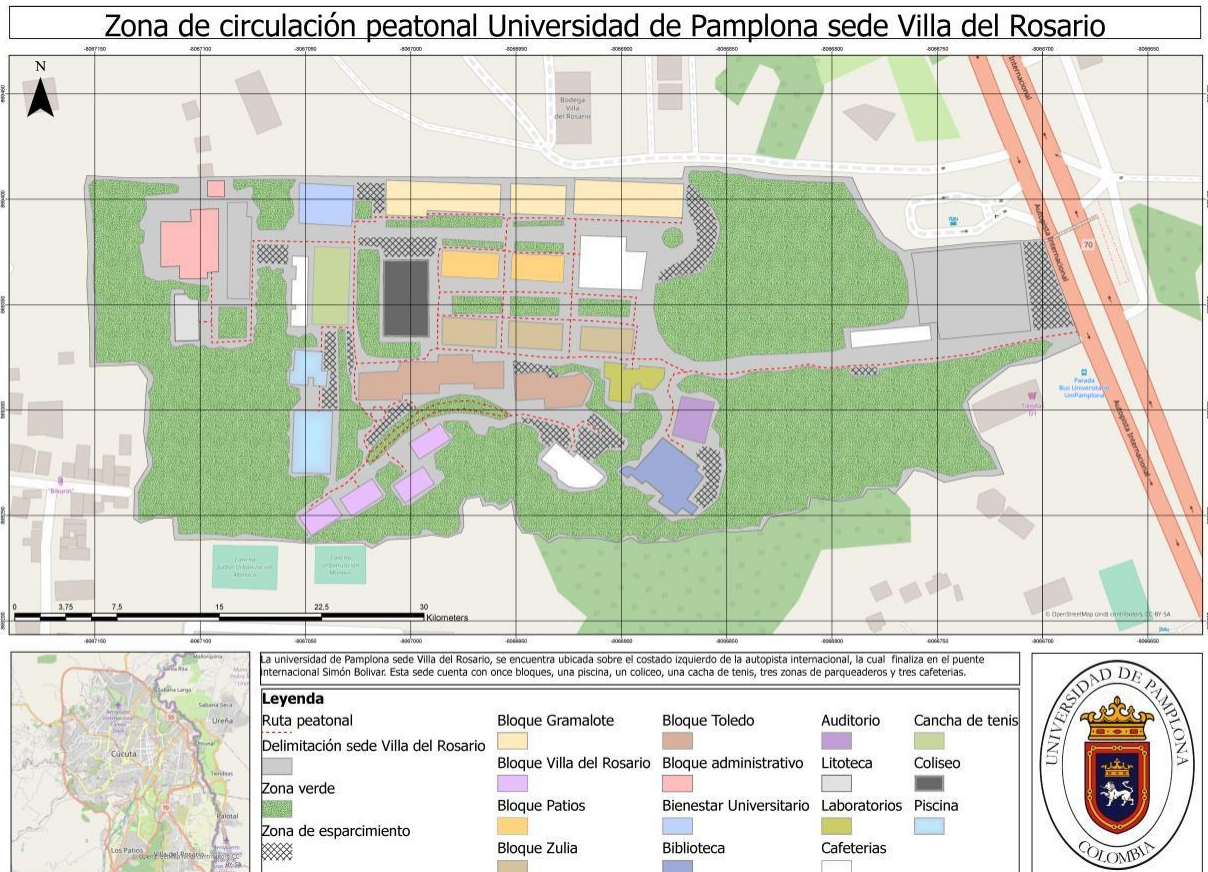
Zona de circulación peatonal Universidad de Pamplona sede Villa del Rosario

N

Bodega Villa del Rosario

Autopista Internacional

Parada Bus Universitario UniPamplona

Cancha Fútbol Urbanización Mónaco

Cancha Urbanización Mónaco

0 3,75 7,5 15 22,5 30 Kilometers

© OpenStreetMap (and) contributors, CC-BY-SA

La universidad de Pamplona sede Villa del Rosario, se encuentra ubicada sobre el costado izquierdo de la autopista internacional, la cual finaliza en el puente internacional Simón Bolivar. Esta sede cuenta con once bloques, una piscina, un coliceo, una cacha de tenis, tres zonas de parqueaderos y tres cafeterias.

Leyenda
Ruta peatonal
Delimitación sede Villa del Rosario
Zona verde
Zona de esparcimiento
Bloque Gramalote
Bloque Villa del Rosario
Bloque Patios
Bloque Zulia
Bloque Toledo
Bloque administrativo
Bienestar Universitario
Biblioteca
Auditorio
Litoteca
Laboratorios
Cafeterias
Cancha de tenis
Coliseo
Piscina

Cúcuta
Ureña
Los Patios
Villa del Rosario

UNIVERSIDAD DE PAMPLONA
COLOMBIA